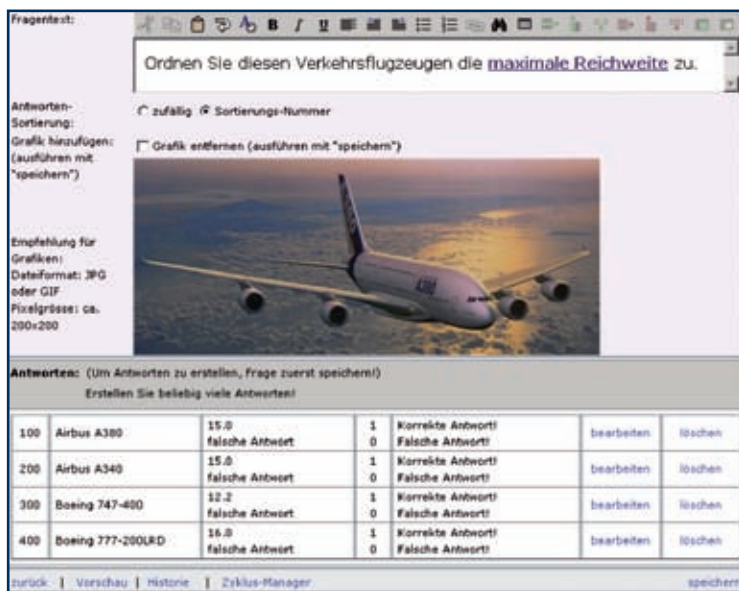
Fragentext:

Ordnen Sie diesen Verkehrsflugzeugen die maximale Reichweite zu.

Antworten-Sortierung:

zufällig Sortierungs-Nummer

Grafik hinzufügen: (ausführen mit "speichern")

Grafik entfernen (ausführen mit "speichern")

Empfehlung für Grafiken: Dateiformat: JPG oder GIF Pixelgrösse: ca. 200x200

Antworten: (Um Antworten zu erstellen, Frage zuerst speichern!)
Erstellen Sie beliebig viele Antworten!

| | | | | | | |
|---|---|---|---|---|---|---|
| 100 | Airbus A380 | 15.0<br>falsche Antwort | 1<br>0 | Korrekte Antwort!<br>Falsche Antwort! | bearbeiten | löschen |
| 200 | Airbus A340 | 15.0<br>falsche Antwort | 1<br>0 | Korrekte Antwort!<br>Falsche Antwort! | bearbeiten | löschen |
| 300 | Boeing 747-400 | 12.2<br>falsche Antwort | 1<br>0 | Korrekte Antwort!<br>Falsche Antwort! | bearbeiten | löschen |
| 400 | Boeing 777-200LRD | 16.0<br>falsche Antwort | 1<br>0 | Korrekte Antwort!<br>Falsche Antwort! | bearbeiten | löschen |

zurück | Vorschau | Historie | Zyklus-Manager speichern